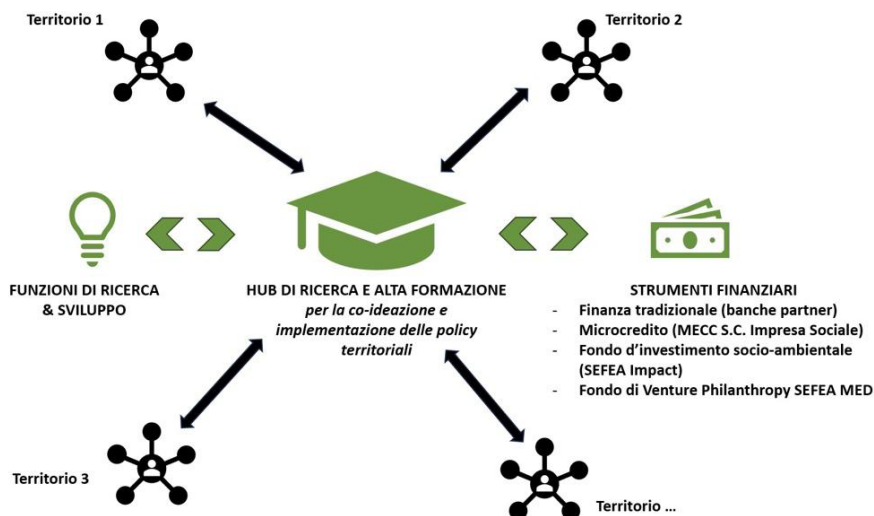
Territorio 1

Territorio 2

FUNZIONI DI RICERCA & SVILUPPO

HUB DI RICERCA E ALTA FORMAZIONE
*per la co-ideazione e implementazione delle policy territoriali*

STRUMENTI FINANZIARI
- Finanza tradizionale (banche partner)
- Microcredito (MECC S.C. Impresa Sociale)
- Fondo d'investimento socio-ambientale (SEFEA Impact)
- Fondo di Venture Philanthropy SEFEA MED

Territorio 3

Territorio ...